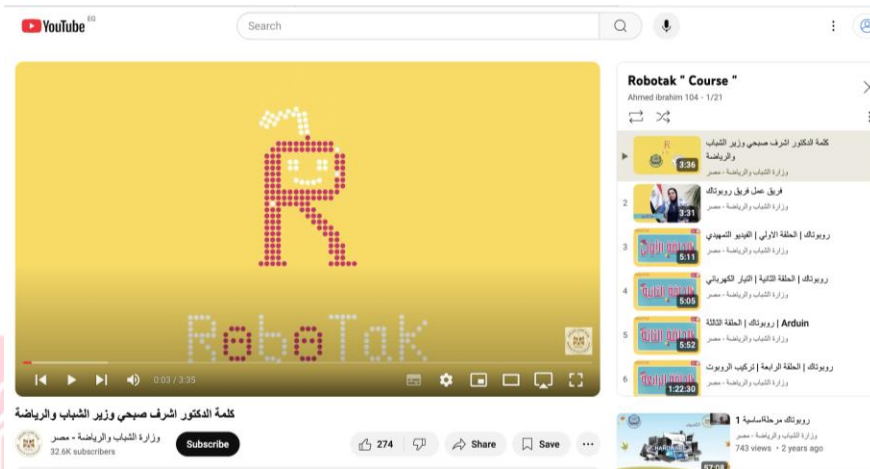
YouTube EG

Search

RoboTak

0:03 / 3:35

كلمة الدكتور اشرف صبحي وزير الشباب والرياضة

وزارة الشباب والرياضة - مصر
32.6K subscribers

Subscribe

274

Share

Save

Robotak " Course "
Ahmed ibrahim 104 - 1/21

كلمة الدكتور اشرف صبحي وزير الشباب والرياضة
وزارة الشباب والرياضة - مصر
3:36

2
فريق عمل فريق روبوتاك
وزارة الشباب والرياضة - مصر
3:31

3
روبوتاك | الحلقة الاولي | الفيديو التمهيدي
وزارة الشباب والرياضة - مصر
5:11

4
روبوتاك | الحلقة الثانية | التيار الكهربائي
وزارة الشباب والرياضة - مصر
5:05

5
Arduin | روبوتاك | الحلقة الثالثة
وزارة الشباب والرياضة - مصر
5:52

6
روبوتاك | الحلقة الرابعة | تركيب الروبوت
وزارة الشباب والرياضة - مصر
1:22:30

روبوتاك مرحلة أساسية 1
وزارة الشباب والرياضة - مصر
743 views • 2 years ago
57:08